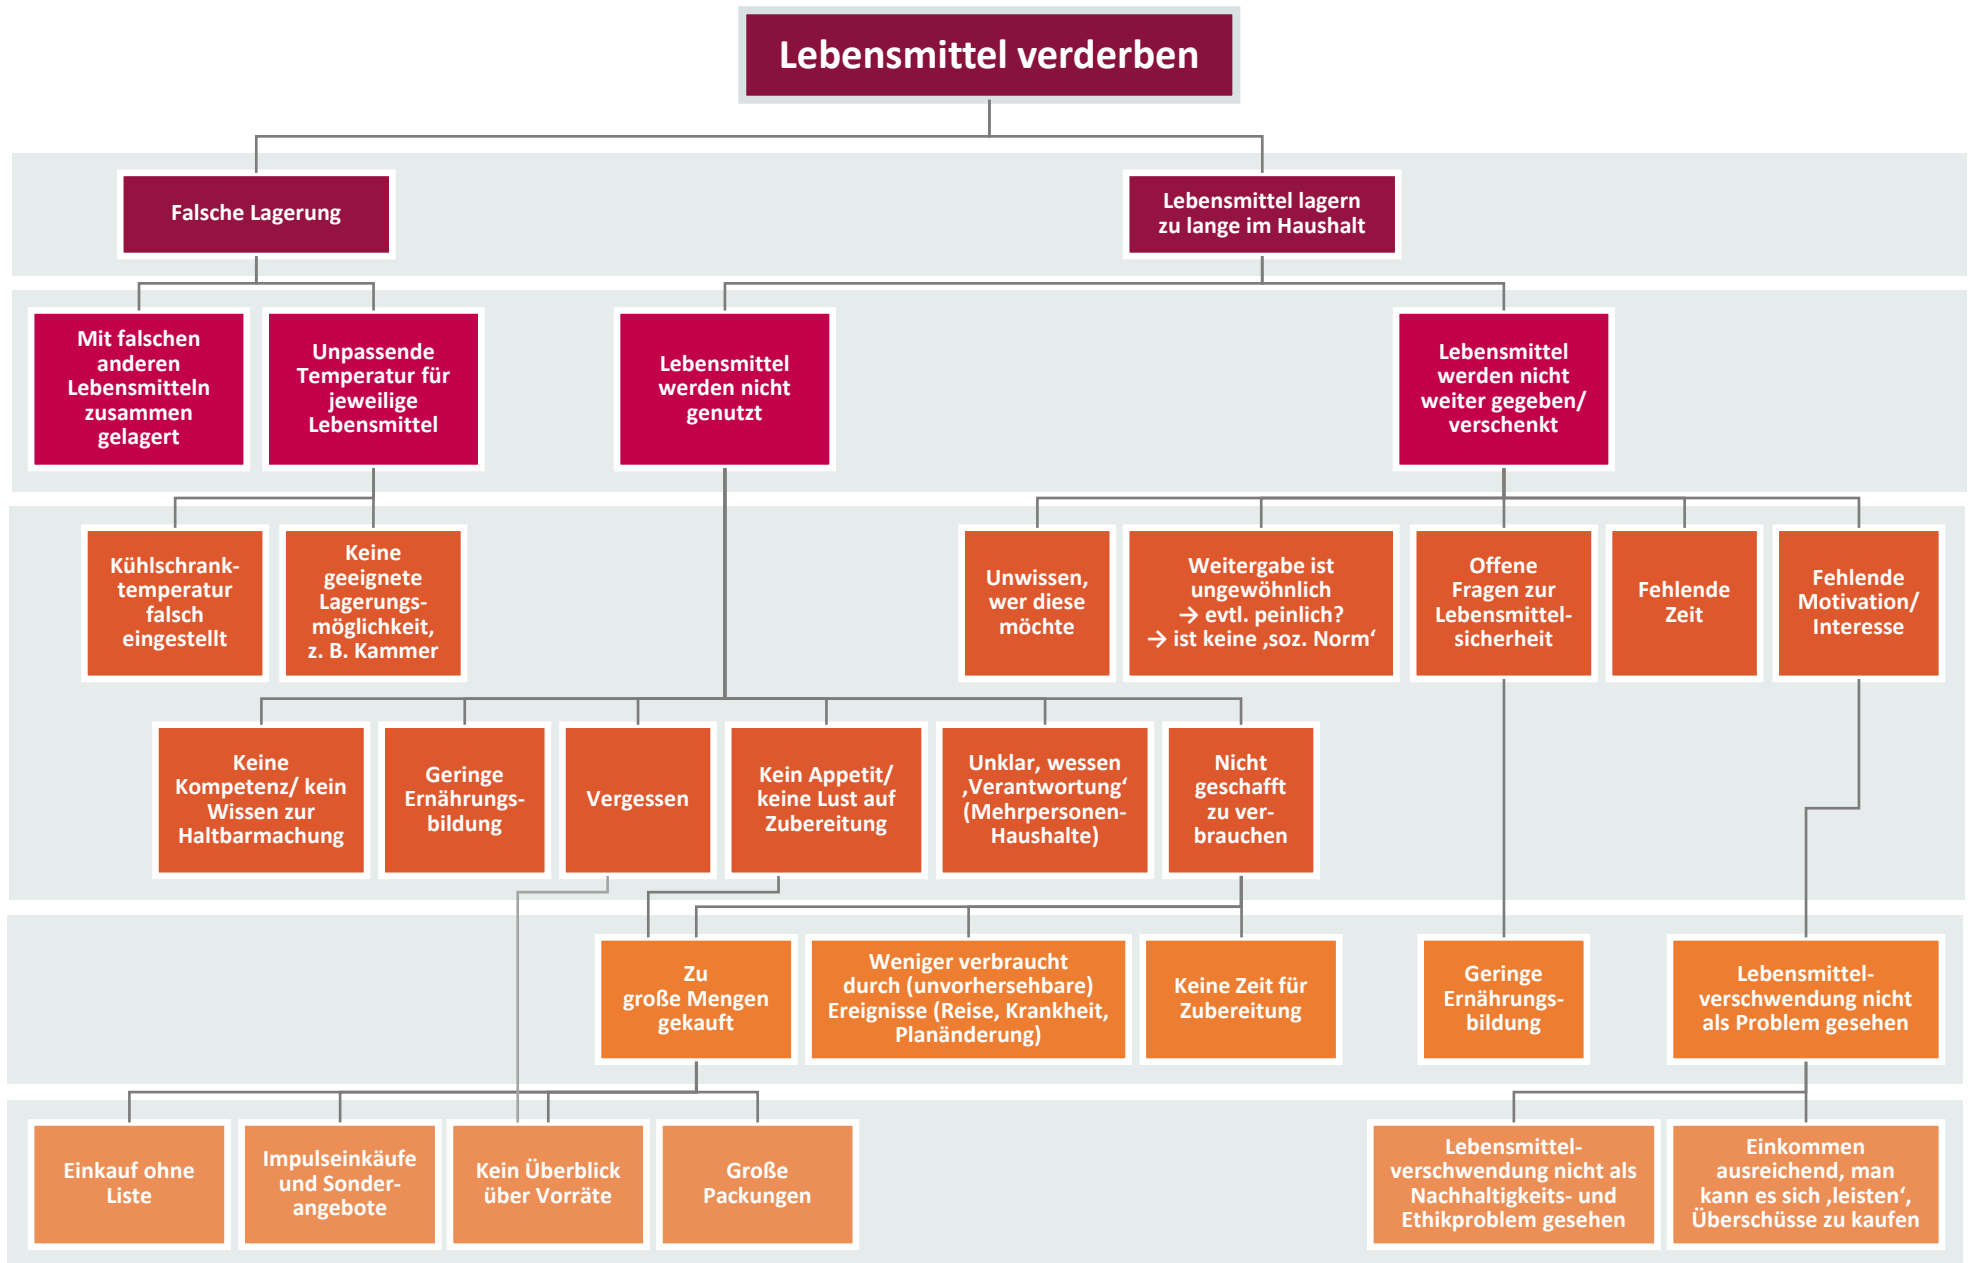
Lebensmittel verderben

Falsche Lagerung

Lebensmittel lagern zu lange im Haushalt

Mit falschen anderen Lebensmitteln zusammen gelagert

Unpassende Temperatur für jeweilige Lebensmittel

Lebensmittel werden nicht genutzt

Lebensmittel werden nicht weiter gegeben/ verschenkt

Kühlschranktemperatur falsch eingestellt

Keine geeignete Lagerungsmöglichkeit, z. B. Kammer

Unwissen, wer diese möchte

Weitergabe ist ungewöhnlich → evtl. peinlich? → ist keine ‚soz. Norm‘

Offene Fragen zur Lebensmittelsicherheit

Fehlende Zeit

Fehlende Motivation/ Interesse

Keine Kompetenz/ kein Wissen zur Haltbarmachung

Geringe Ernährungsbildung

Vergessen

Kein Appetit/ keine Lust auf Zubereitung

Unklar, wessen ‚Verantwortung‘ (Mehrpersonen-Haushalte)

Nicht geschafft zu verbrauchen

Zu große Mengen gekauft

Weniger verbraucht durch (unvorhersehbare) Ereignisse (Reise, Krankheit, Planänderung)

Keine Zeit für Zubereitung

Geringe Ernährungsbildung

Lebensmittelverschwendung nicht als Problem gesehen

Einkauf ohne Liste

Impulseinkäufe und Sonderangebote

Kein Überblick über Vorräte

Große Packungen

Lebensmittelverschwendung nicht als Nachhaltigkeits- und Ethikproblem gesehen

Einkommen ausreichend, man kann es sich ‚leisten‘, Überschüsse zu kaufen